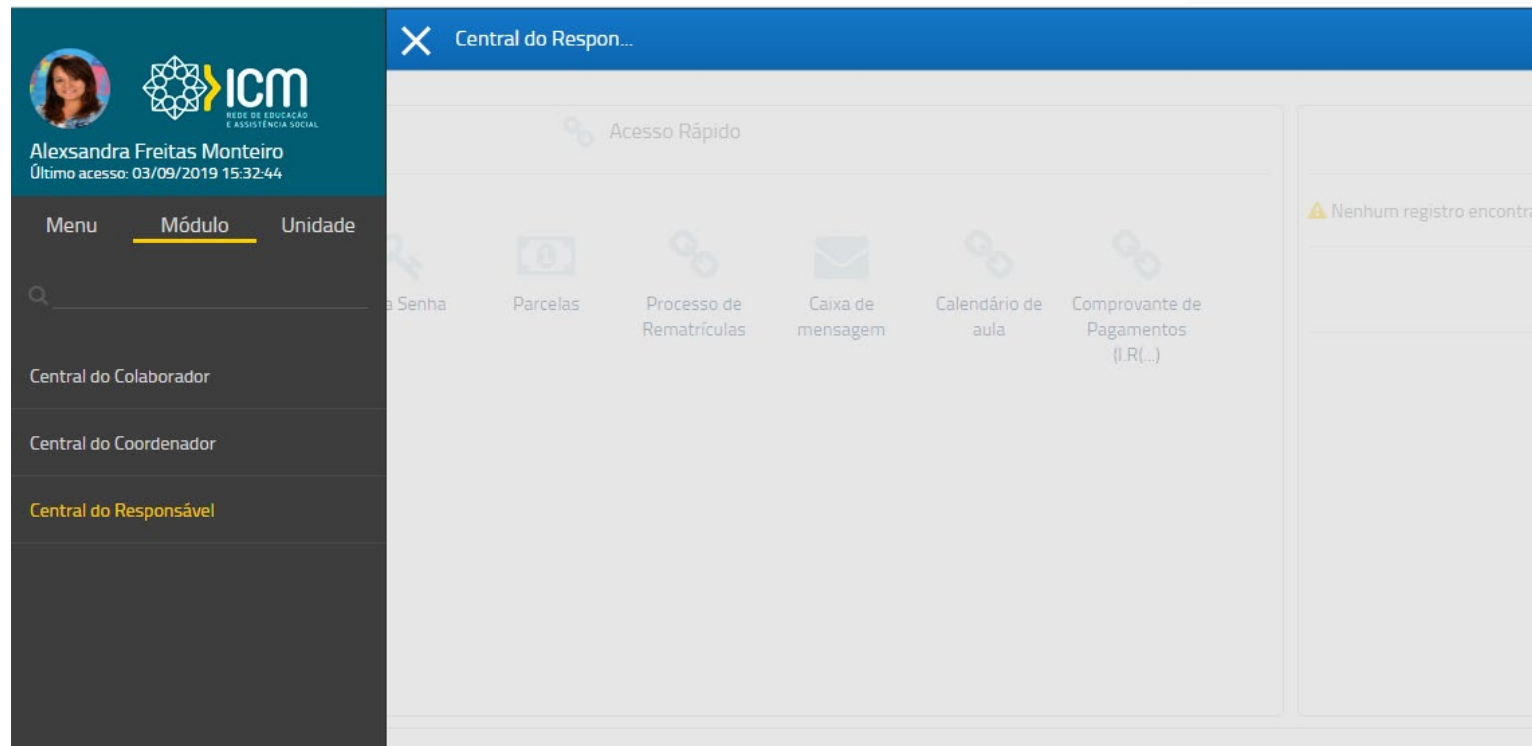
ICM
REDE DE EDUCAÇÃO E ASSISTÊNCIA SOCIAL

Alexsandra Freitas Monteiro
Último acesso: 03/09/2019 15:32:44

Menu Módulo Unidade

Central do Colaborador

Central do Coordenador

Central do Responsável

Central do Respon...

Acesso Rápido

a Senha

Parcelas

Processo de Rematrículas

Caixa de mensagem

Calendário de aula

Comprovante de Pagamentos (I.R(...)

Nenhum registro encontra